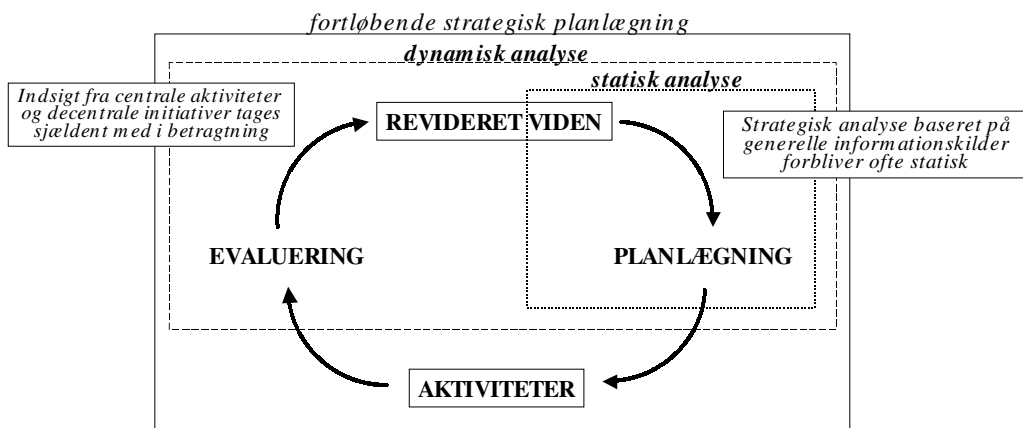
fortløbende strategisk planlægning

dynamisk analyse

statisk analyse

Indsigt fra centrale aktiviteter og decentrale initiativer tages sjældent med i betragtning

REVIDERET VIDEN

Strategisk analyse baseret på generelle informationskilder forbliver ofte statisk

EVALUERING

PLANLÆGNING

AKTIVITETER